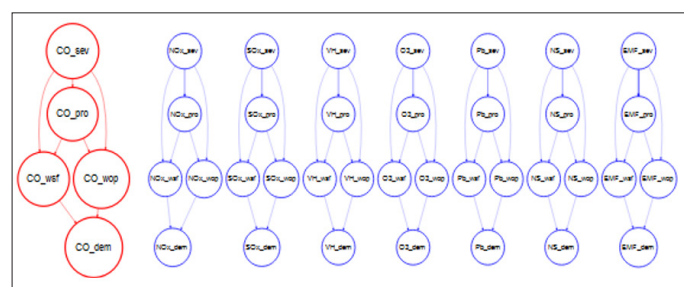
CO_sev
CO_pro
CO_wsf
CO_wop
CO_dem

NOx_sev
NOx_pro
NOx_wsf
NOx_wop
NOx_dem

SOx_sev
SOx_pro
SOx_wsf
SOx_wop
SOx_dem

VH_sev
VH_pro
VH_wsf
VH_wop
VH_dem

O3_sev
O3_pro
O3_wsf
O3_wop
O3_dem

Pb_sev
Pb_pro
Pb_wsf
Pb_wop
Pb_dem

NS_sev
NS_pro
NS_wsf
NS_wop
NS_dem

EMF_sev
EMF_pro
EMF_wsf
EMF_wop
EMF_dem